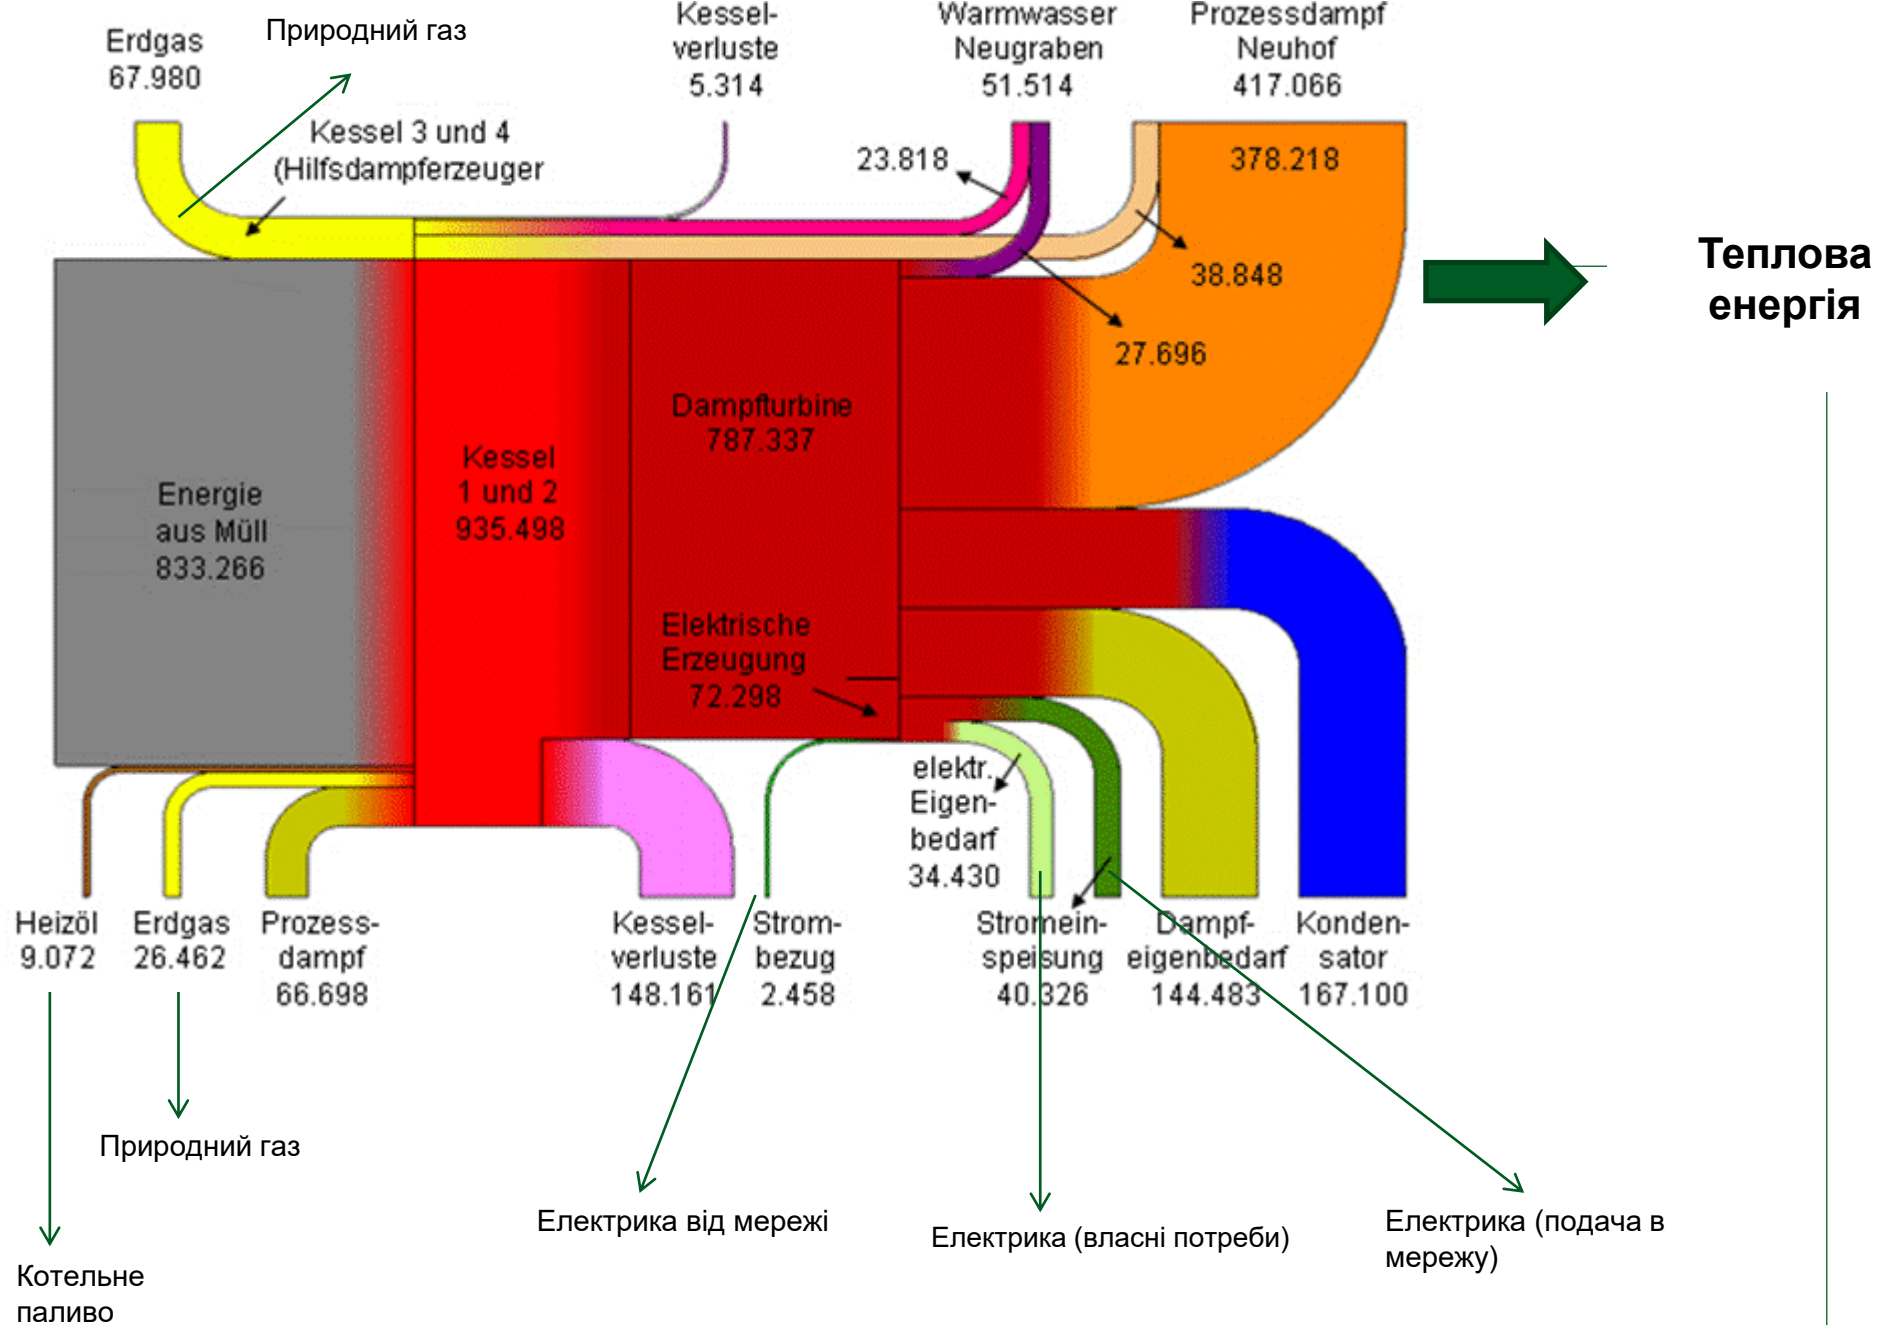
Erdgas
67.980

Природний газ

Kessel-
verluste
5.314

Warmwasser
Neugraben
51.514

Prozessdampf
Neuhof
417.066

Kessel 3 und 4
(Hilfsdampferzeuger

23.818

378.218

38.848

27.696

Теплова енергія

Energie
aus Müll
833.266

Kessel
1 und 2
935.498

Dampfturbine
787.337

Elektrische
Erzeugung
72.298

elektr.
Eigen-
bedarf
34.430

Heizöl
9.072

Erdgas
26.462

Prozess-
dampf
66.698

Kessel-
verluste
148.161

Strom-
bezug
2.458

Stromein-
speisung
40.326

Dampf-
eigenbedarf
144.483

Konden-
sator
167.100

Природний газ

Котельне паливо

Електрика від мережі

Електрика (власні потреби)

Електрика (подача в мережу)